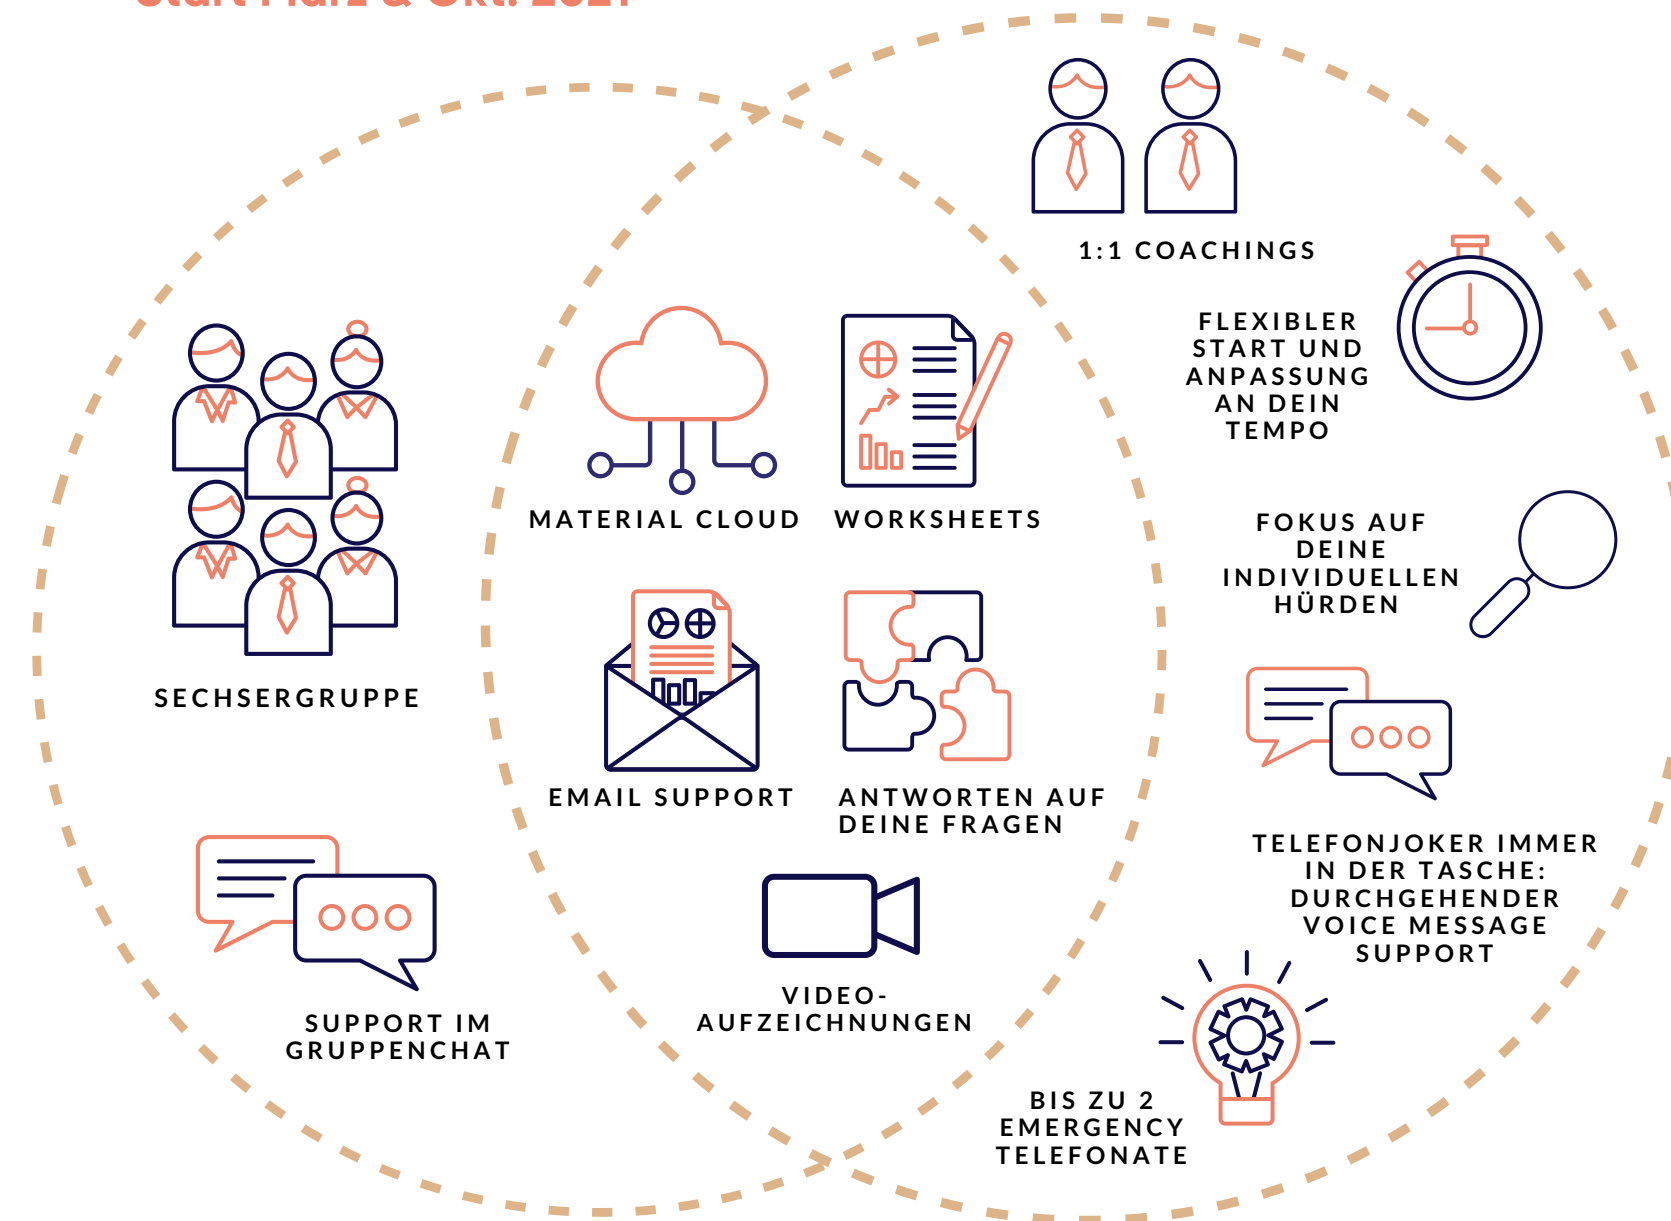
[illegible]

1:1 COACHINGS

FLEXIBLER START UND ANPASSUNG AN DEIN TEMPO

SECHSERGRUPPE

MATERIAL CLOUD

WORKSHEETS

FOKUS AUF DEINE INDIVIDUELLEN HÜRDEN

EMAIL SUPPORT

ANTWORTEN AUF DEINE FRAGEN

TELEFONJOKER IMMER IN DER TASCHE: DURCHGEHENDER VOICE MESSAGE SUPPORT

SUPPORT IM GRUPPENCHAT

VIDEO-AUFZEICHNUNGEN

BIS ZU 2 EMERGENCY TELEFONATE